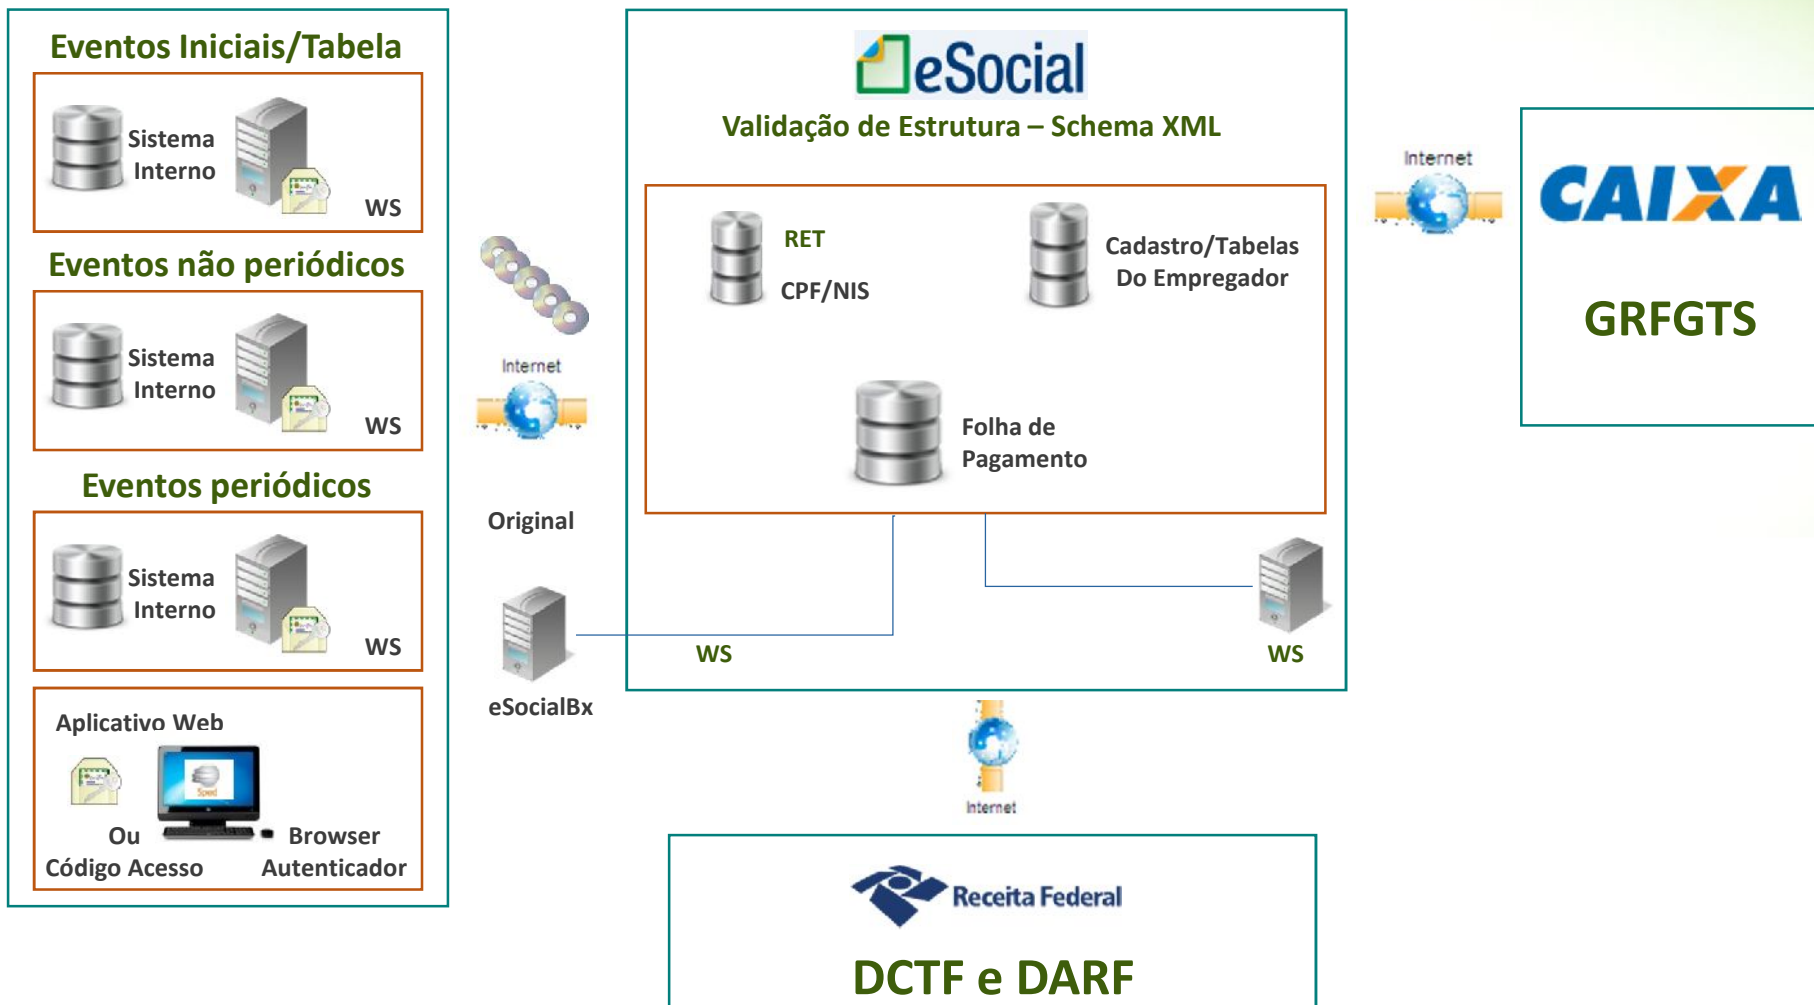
Eventos Iniciais/Tabela

Sistema Interno

WS

Eventos não periódicos

Sistema Interno

WS

Eventos periódicos

Sistema Interno

WS

Aplicativo Web

Ou Código Acesso

Browser Autenticador

Internet

Original

eSocialBx

eSocial

Validação de Estrutura – Schema XML

RET

CPF/NIS

Cadastro/Tabelas Do Empregador

Folha de Pagamento

WS

WS

Internet

CAIXA

GRFGTS

Internet

Receita Federal

DCTF e DARF